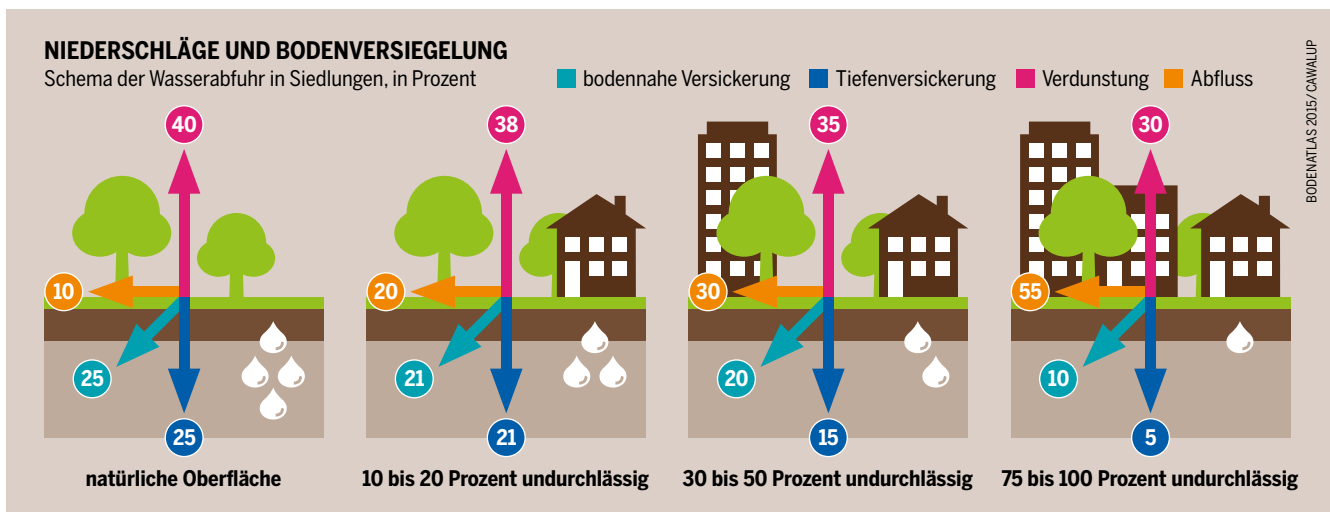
NIEDERSCHLÄGE UND BODENVERSIEGELUNG
Schema der Wasserabfuhr in Siedlungen, in Prozent

bodennahe Versickerung
Tiefenversickerung
Verdunstung
Abfluss

BODENATLAS 2015/ CAWALUP

40
10
25
25
natürliche Oberfläche

38
20
21
21
10 bis 20 Prozent undurchlässig

35
30
20
15
30 bis 50 Prozent undurchlässig

30
55
10
5
75 bis 100 Prozent undurchlässig